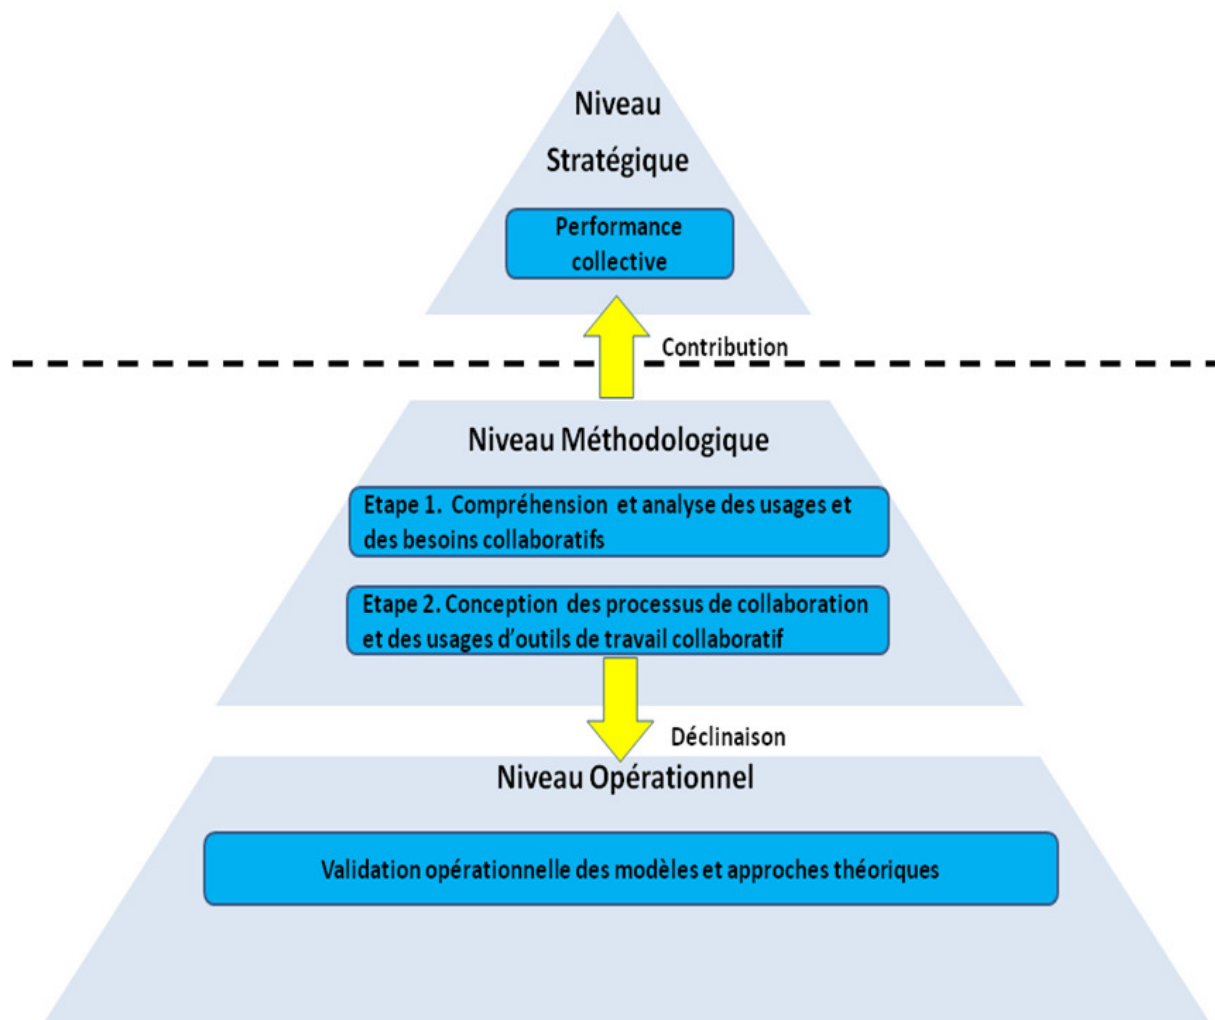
Niveau Stratégique

Performance collective

Contribution

Niveau Méthodologique

Etape 1. Compréhension et analyse des usages et des besoins collaboratifs

Etape 2. Conception des processus de collaboration et des usages d'outils de travail collaboratif

Déclinaison

Niveau Opérationnel

Validation opérationnelle des modèles et approches théoriques